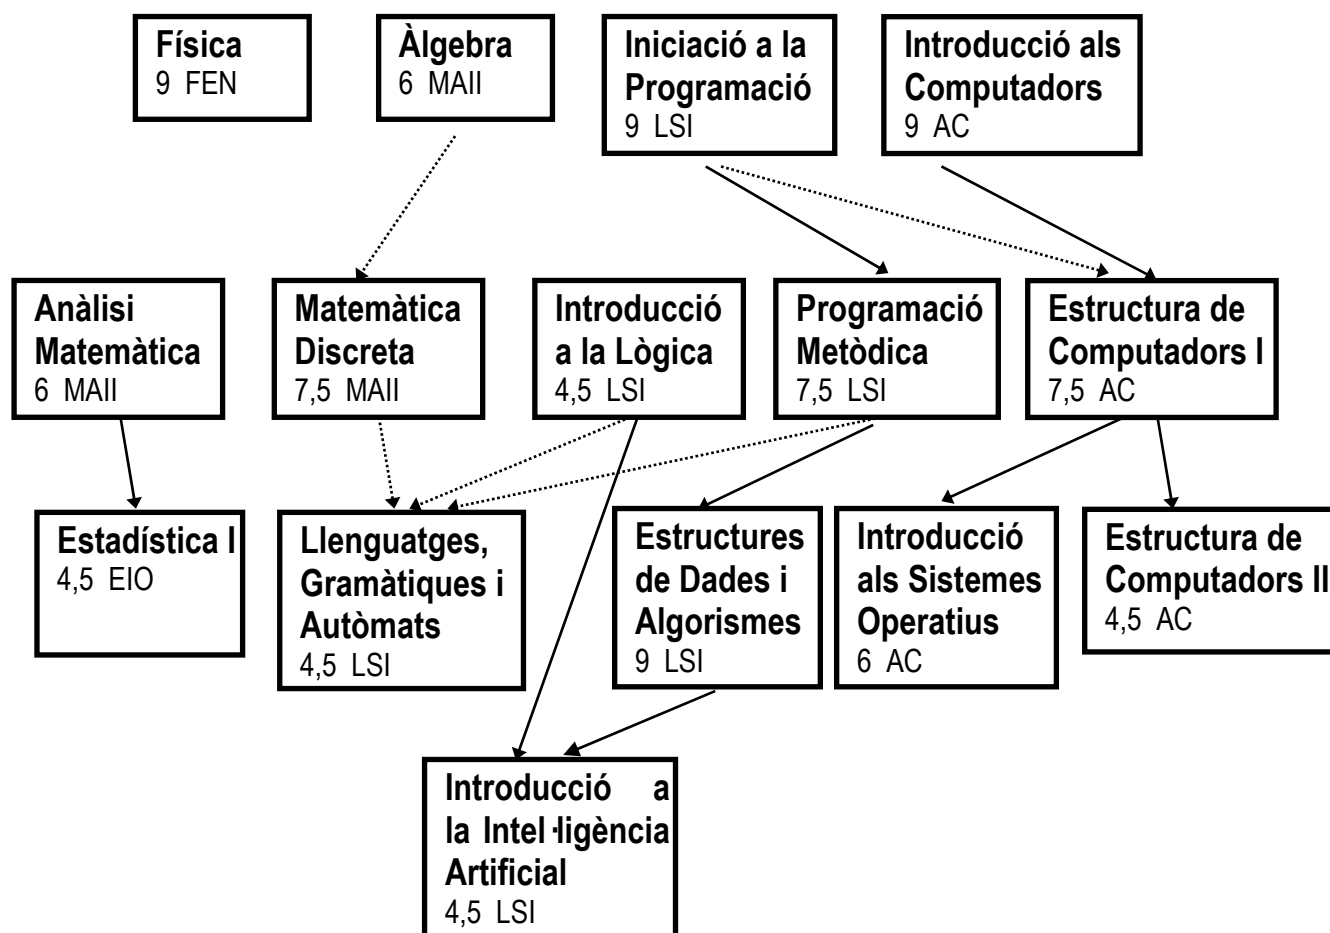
Física
9 FEN

Àlgebra
6 MAII

Iniciació a la Programació
9 LSI

Introducció als Computadors
9 AC

Anàlisi Matemàtica
6 MAII

Matemàtica Discreta
7,5 MAII

Introducció a la Lògica
4,5 LSI

Programació Metòdica
7,5 LSI

Estructura de Computadors I
7,5 AC

Estadística I
4,5 EIO

Llenguatges, Gramàtiques i Autòmats
4,5 LSI

Estructures de Dades i Algorismes
9 LSI

Introducció als Sistemes Operatius
6 AC

Estructura de Computadors II
4,5 AC

Introducció a la Intel·ligència Artificial
4,5 LSI